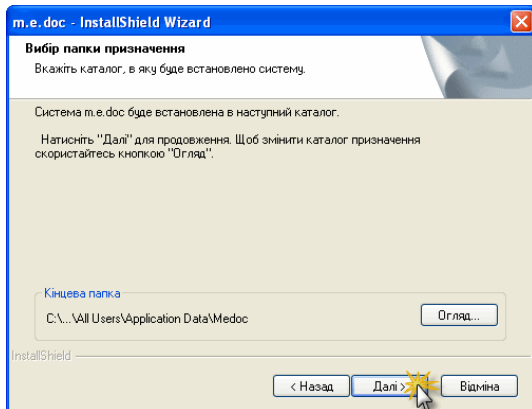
m.e.doc - InstallShield Wizard

Вибір папки призначення

Вкажіть каталог, в яку буде встановлено систему.

Система m.e.doc буде встановлена в наступний каталог.

Натисніть "Далі" для продовження. Щоб змінити каталог призначення скористайтесь кнопкою "Огляд".

Кінцева папка

C:\...\All Users\Application Data\Medoc

Огляд...

InstallShield

< Назад

Далі >

Відміна